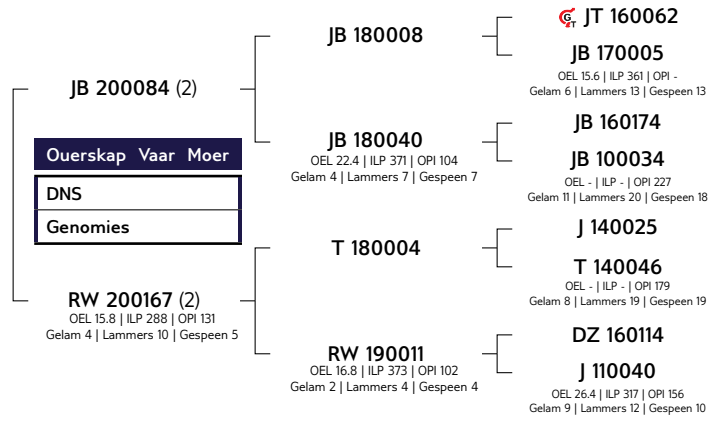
JB 200084 (2)

Ouerskap Vaar Moer

DNS

Genomies

RW 200167 (2)
OEL 15.8 | ILP 288 | OPI 131
Gelam 4 | Lammers 10 | Gespeen 5

JB 180008

JB 180040
OEL 22.4 | ILP 371 | OPI 104
Gelam 4 | Lammers 7 | Gespeen 7

T 180004

RW 190011
OEL 16.8 | ILP 373 | OPI 102
Gelam 2 | Lammers 4 | Gespeen 4

JT 160062

JB 170005
OEL 15.6 | ILP 361 | OPI -
Gelam 6 | Lammers 13 | Gespeen 13

JB 160174

JB 100034
OEL - | ILP - | OPI 227
Gelam 11 | Lammers 20 | Gespeen 18

J 140025

T 140046
OEL - | ILP - | OPI 179
Gelam 8 | Lammers 19 | Gespeen 19

DZ 160114

J 110040
OEL 26.4 | ILP 317 | OPI 156
Gelam 9 | Lammers 12 | Gespeen 10